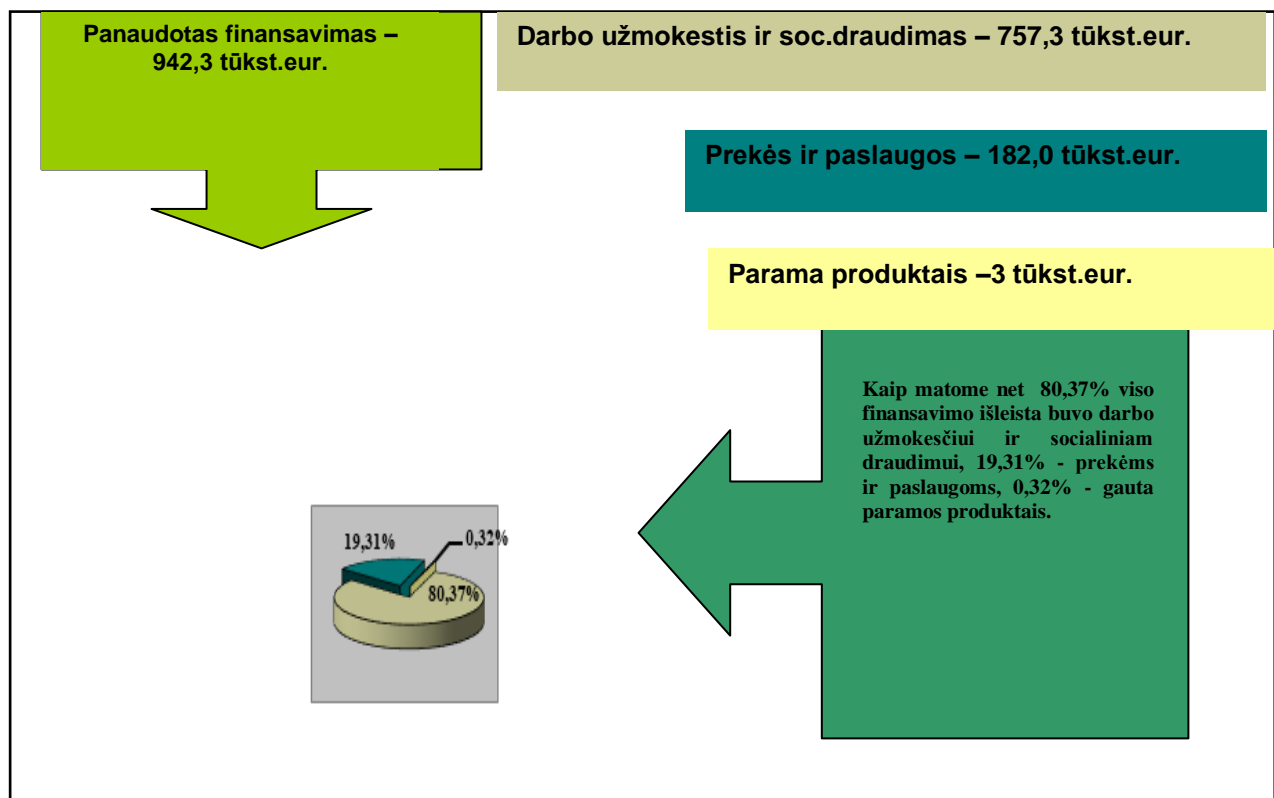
Panaudotas finansavimas – 942,3 tūkst.eur.

Darbo užmokestis ir soc.draudimas – 757,3 tūkst.eur.

Prekės ir paslaugos – 182,0 tūkst.eur.

Parama produktais –3 tūkst.eur.

Kaip matome net 80,37% viso finansavimo išleista buvo darbo užmokesčiui ir socialiniam draudimui, 19,31% - prekėms ir paslaugoms, 0,32% - gauta paramos produktais.

19,31%
0,32%
80,37%